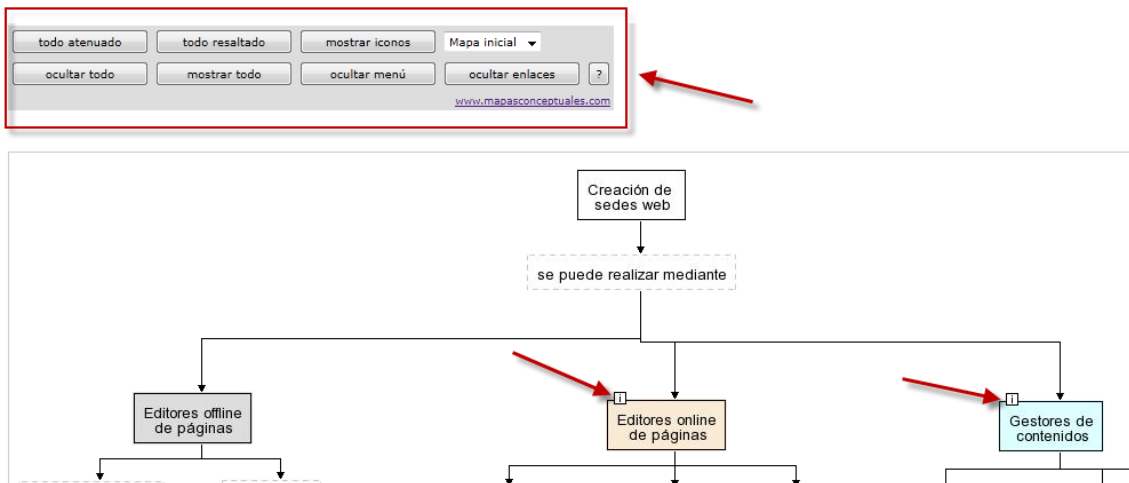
todo atenuado
todo resaltado
mostrar iconos
Mapa inicial
ocultar todo
mostrar todo
ocultar menú
ocultar enlaces
?
www.mapasconceptuales.com

Creación de sedes web

se puede realizar mediante

Editores offline de páginas

i
Editores online de páginas

i
Gestores de contenidos